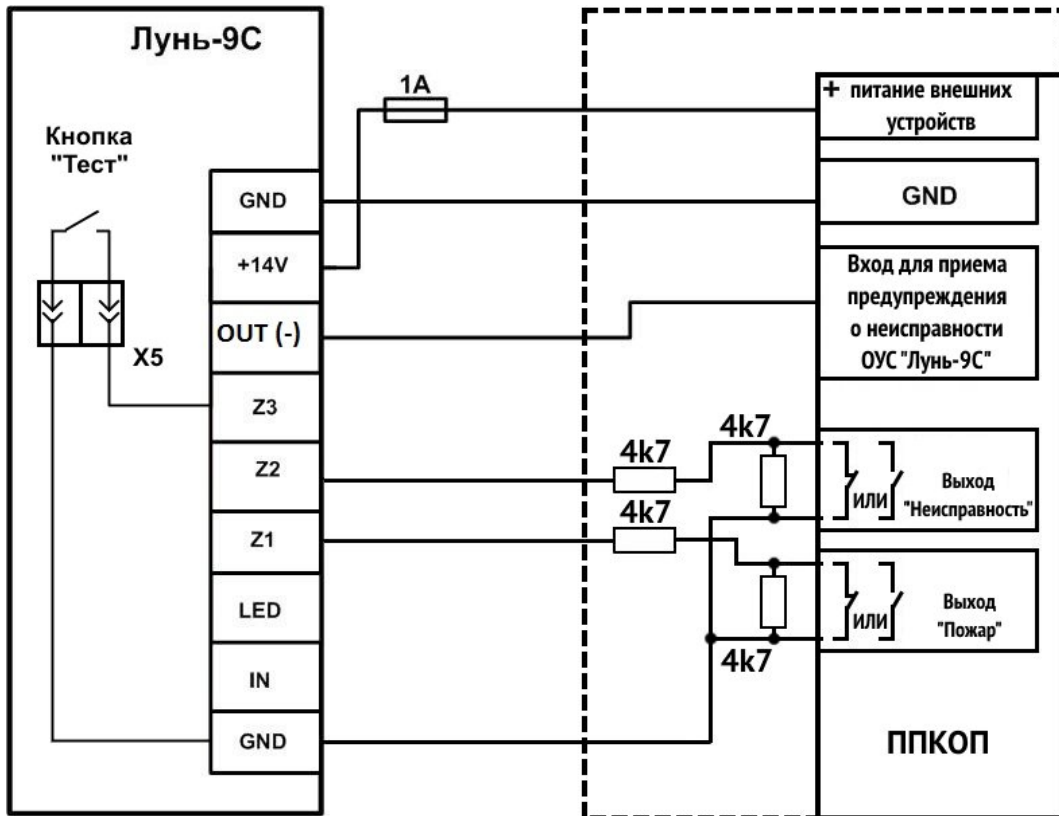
Лунь-9С

Кнопка "Тест"

X5

GND

+14V

OUT (-)

Z3

Z2

Z1

LED

IN

GND

1A

4k7

4k7

4k7

4k7

+ питание внешних устройств

GND

Вход для приема предупреждения о неисправности ОУС "Лунь-9С"

или

Выход "Неисправность"

или

Выход "Пожар"

ППКОП